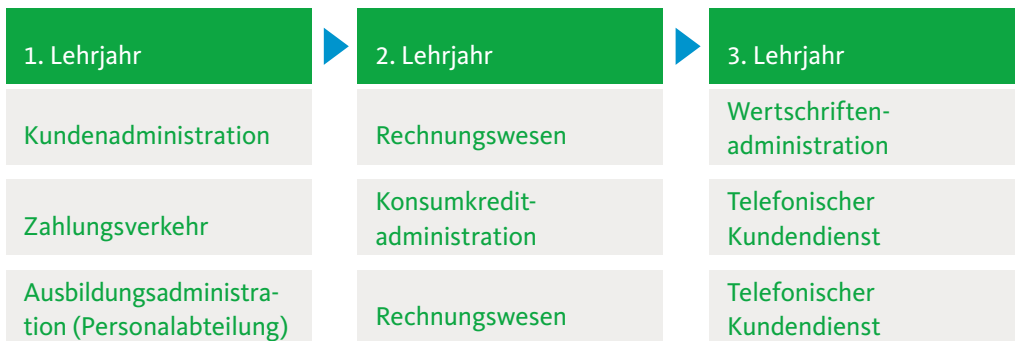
| 1. Lehrjahr | 2. Lehrjahr | 3. Lehrjahr |
|---|---|---|
| Kundenadministration | Rechnungswesen | Wertschriftenadministration |
| Zahlungsverkehr | Konsumkreditadministration | Telefonischer Kundendienst |
| Ausbildungsadministration (Personalabteilung) | Rechnungswesen | Telefonischer Kundendienst |